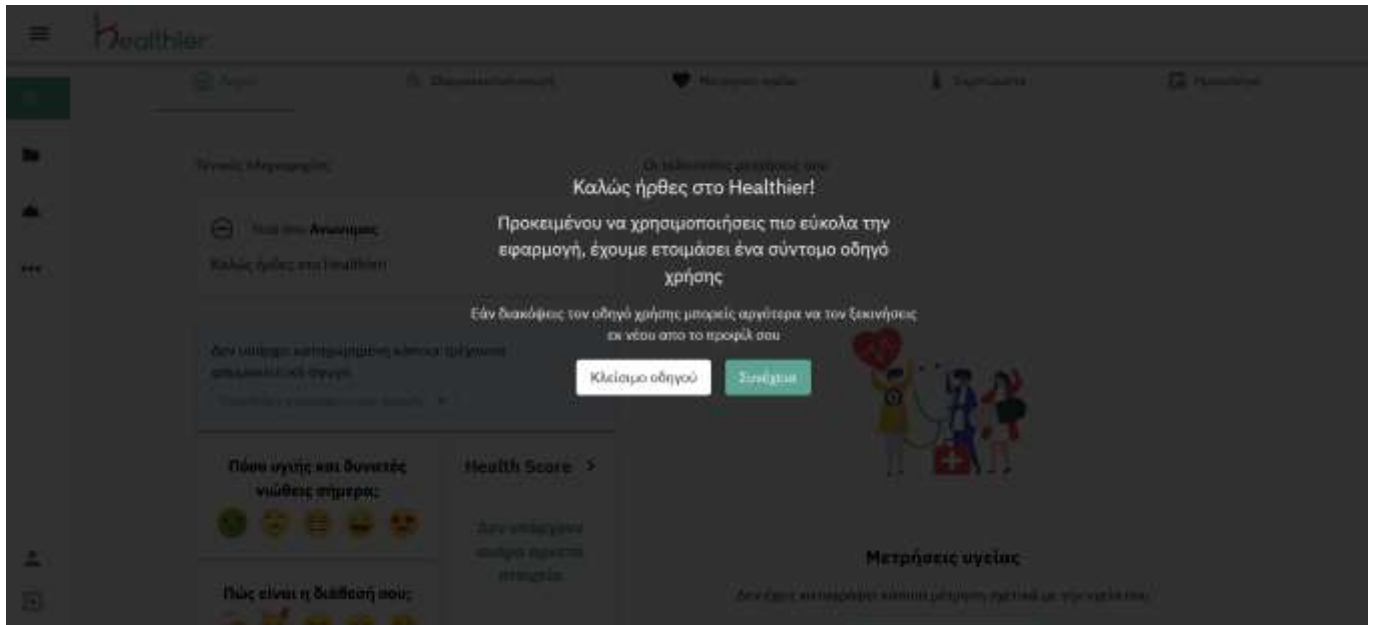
Healthier

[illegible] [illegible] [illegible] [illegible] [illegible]

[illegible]

Οι τελευταίες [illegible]

Καλώς ήρθες στο Healthier!

Προκειμένου να χρησιμοποιήσεις πιο εύκολα την εφαρμογή, έχουμε ετοιμάσει ένα σύντομο οδηγό χρήσης

Εάν διακόψεις τον οδηγό χρήσης μπορείς αργότερα να τον ξεκινήσεις εκ νέου απο το προφίλ σου

Κλείσιμο οδηγού

Συνέχεια

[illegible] Ανώνυμος

Καλώς ήρθες στο Healthier!

Δεν υπάρχει καταχωρημένη κάποια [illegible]

Πόσο υγιής και δυνατός νιώθεις σήμερα;

Health Score >

Δεν υπάρχουν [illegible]

Πώς είναι η διάθεσή σου;

Μετρήσεις υγείας

Δεν έχεις καταχωρήσει κάποια μέτρηση σχετικά με την υγεία σου